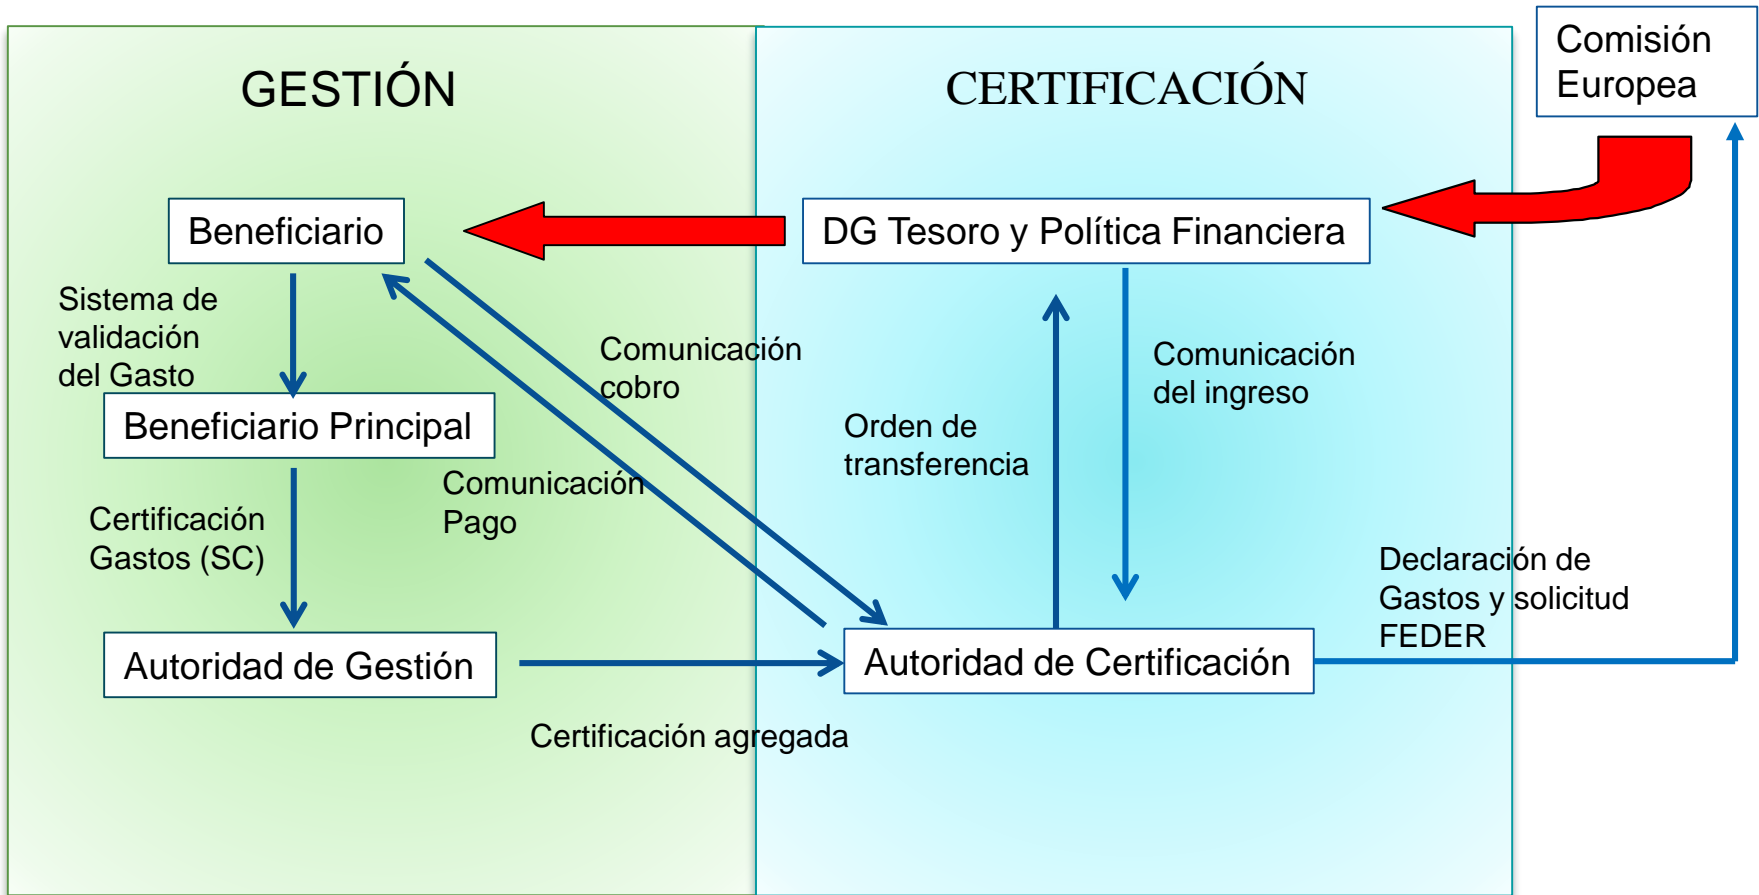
Comisión Europea

GESTIÓN

CERTIFICACIÓN

Beneficiario

DG Tesoro y Política Financiera

Sistema de validación del Gasto

Beneficiario Principal

Comunicación cobro

Comunicación del ingreso

Orden de transferencia

Comunicación Pago

Certificación Gastos (SC)

Declaración de Gastos y solicitud FEDER

Autoridad de Gestión

Autoridad de Certificación

Certificación agregada